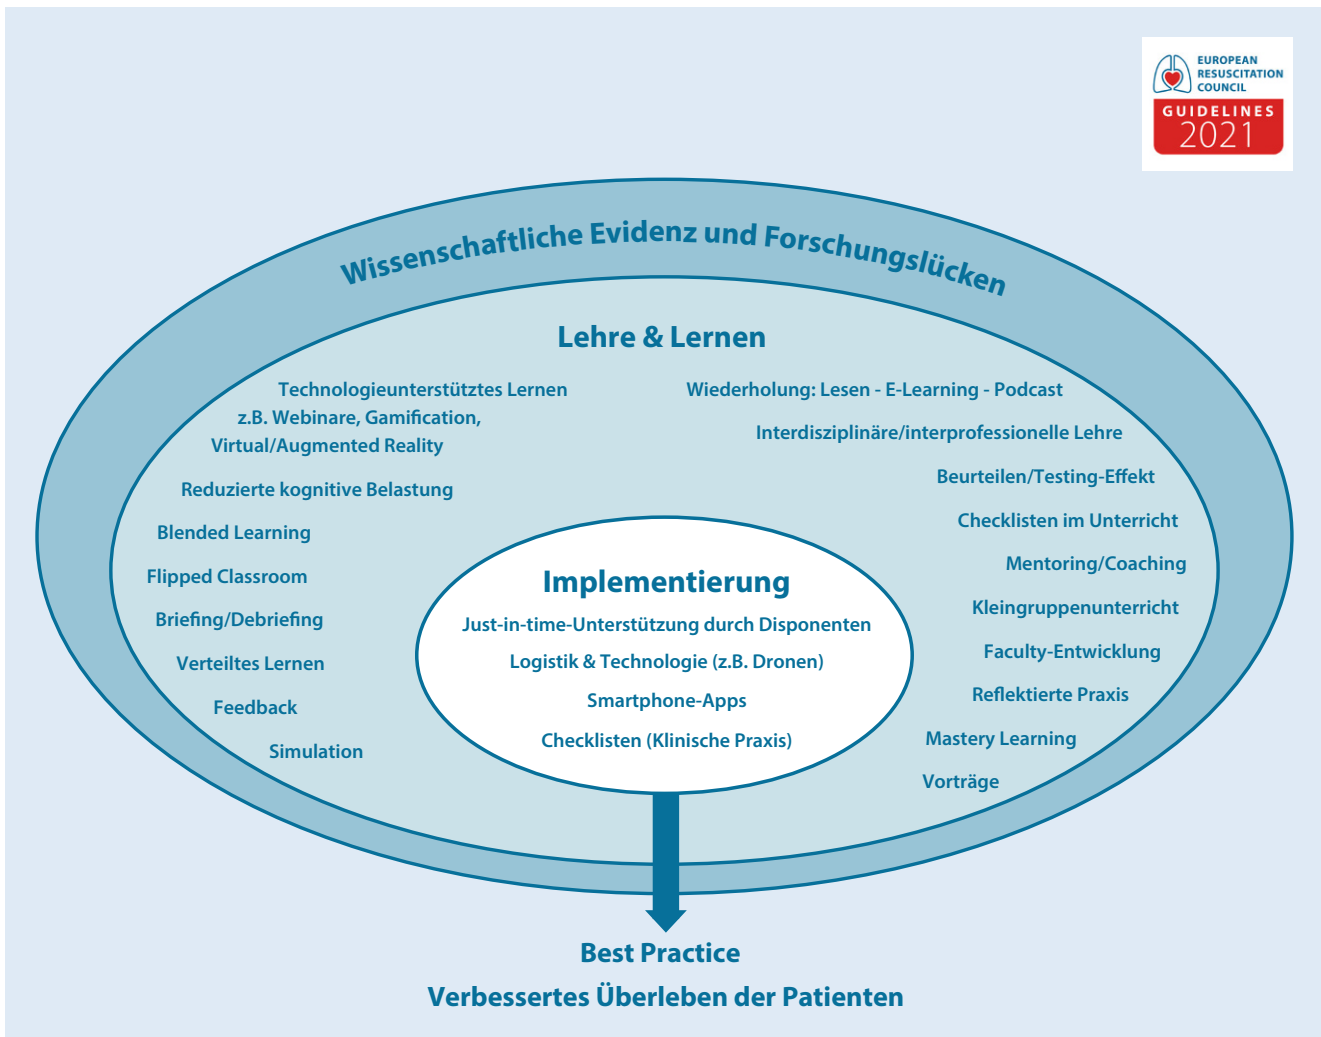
EUROPEAN RESUSCITATION COUNCIL
GUIDELINES 2021

Wissenschaftliche Evidenz und Forschungslücken

Lehre & Lernen

Technologieunterstütztes Lernen z.B. Webinare, Gamification, Virtual/Augmented Reality

Reduzierte kognitive Belastung

Blended Learning

Flipped Classroom

Briefing/Debriefing

Verteiltes Lernen

Feedback

Simulation

Wiederholung: Lesen - E-Learning - Podcast

Interdisziplinäre/interprofessionelle Lehre

Beurteilen/Testing-Effekt

Checklisten im Unterricht

Mentoring/Coaching

Kleingruppenunterricht

Faculty-Entwicklung

Reflektierte Praxis

Mastery Learning

Vorträge

Implementierung

Just-in-time-Unterstützung durch Disponenten

Logistik & Technologie (z.B. Dronen)

Smartphone-Apps

Checklisten (Klinische Praxis)

Best Practice

Verbessertes Überleben der Patienten